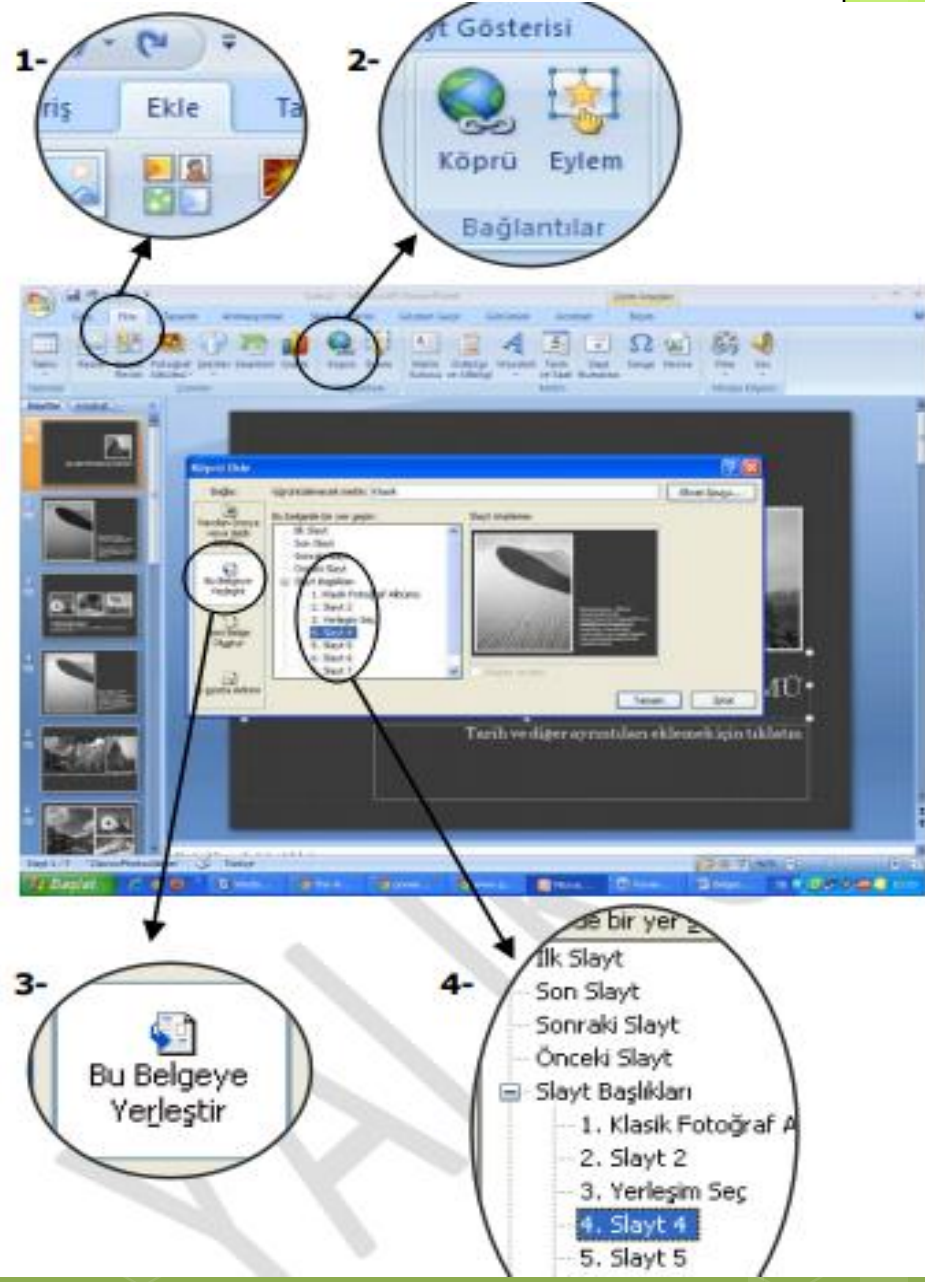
1-

riş

Ekle

Ta

2-

yt Gösterisi

Köprü

Eylem

Bağlantılar

Köprü Ekle

Tarih ve diğer ayrıntıları eklemek için tıklatın

Başlat

3-

Bu Belgeye Yerleştir

4-

de bir yer

İlk Slayt

Son Slayt

Sonraki Slayt

Önceki Slayt

Slayt Başlıkları

1. Klasik Fotoğraf A

2. Slayt 2

3. Yerleşim Seç

4. Slayt 4

5. Slayt 5